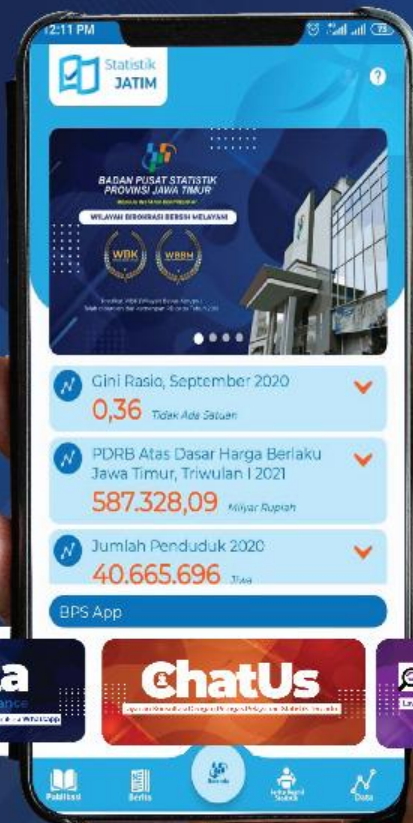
2:11 PM

Statistik JATIM

?

BADAN PUSAT STATISTIK PROVINSI JAWA TIMUR

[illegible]

WILAYAH BIROKRASI BERSIH MELAYANI

WBK

WBBM

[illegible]

Gini Rasio, September 2020

0,36 Tidak Ada Satuan

PDRB Atas Dasar Harga Berlaku Jawa Timur, Triwulan I 2021

587.328,09 Miliyar Rupiah

Jumlah Penduduk 2020

40.665.696 Jiwa

BPS App

a

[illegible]

ChatUs

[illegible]

Publikasi

Berita

Beranda

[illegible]

Data